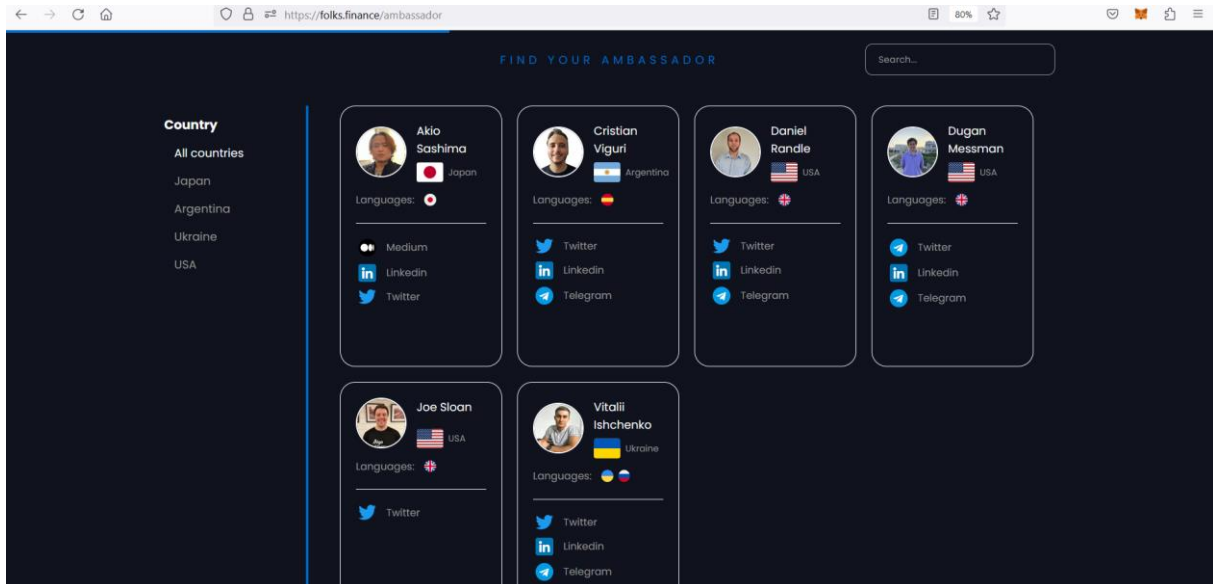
https://folks.finance/ambassador

80%

FIND YOUR AMBASSADOR

Search...

Country
All countries
Japan
Argentina
Ukraine
USA

Akio Sashima
Japan
Languages:
Medium
Linkedin
Twitter

Cristian Viguri
Argentina
Languages:
Twitter
Linkedin
Telegram

Daniel Randle
USA
Languages:
Twitter
Linkedin
Telegram

Dugan Messman
USA
Languages:
Twitter
Linkedin
Telegram

Joe Sloan
USA
Languages:
Twitter

Vitalii Ishchenko
Ukraine
Languages:
Twitter
Linkedin
Telegram